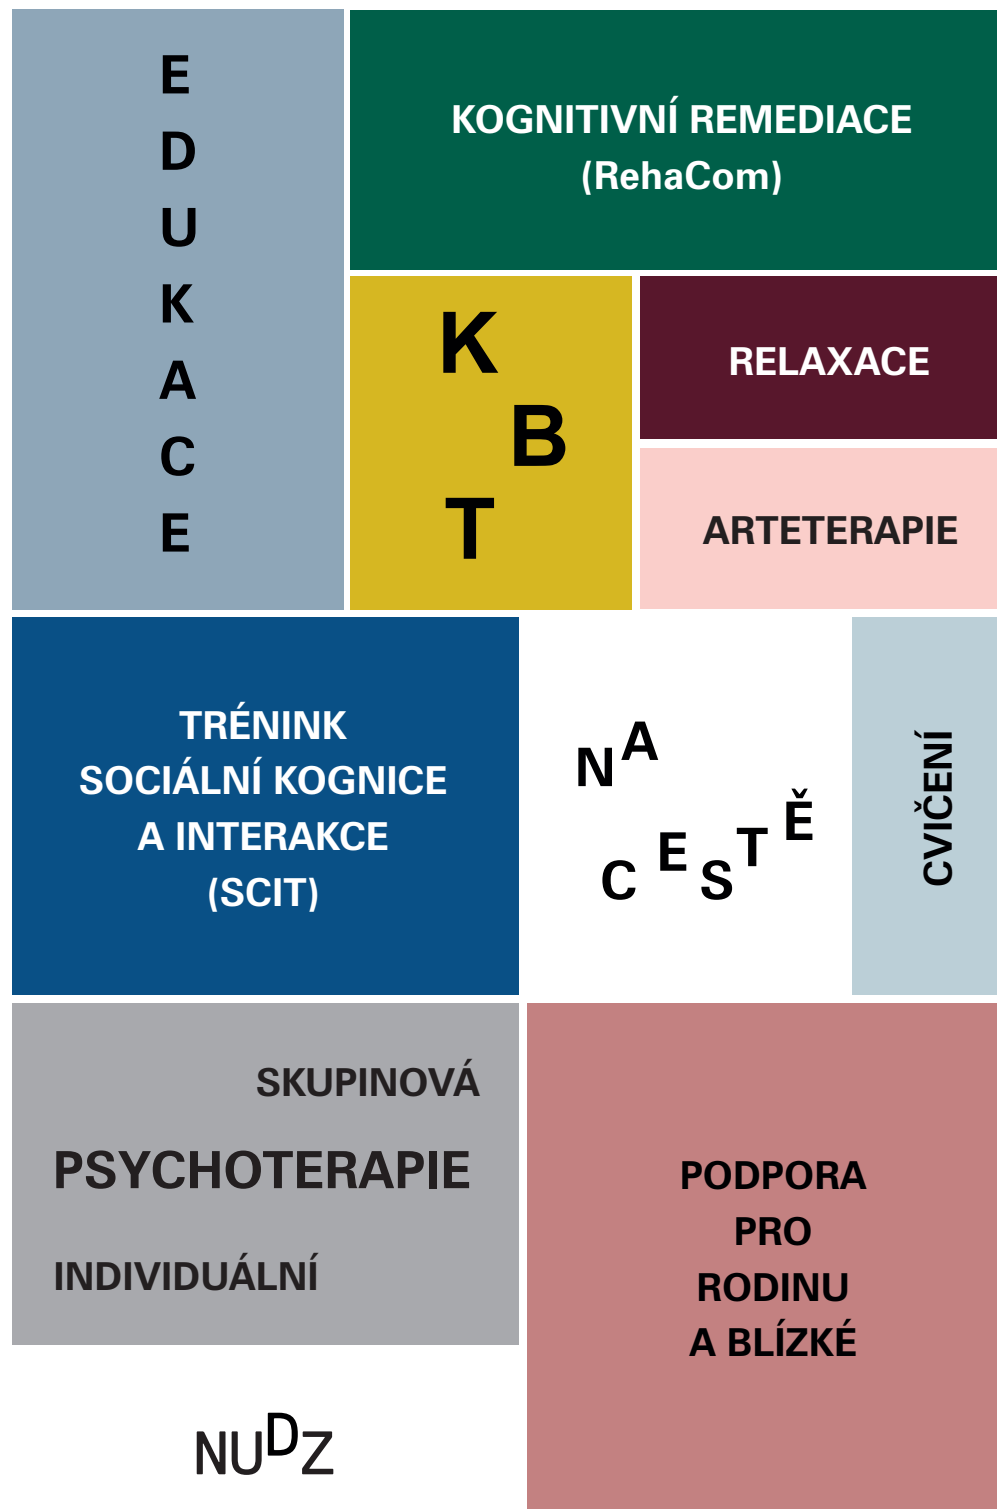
EDUKACE

KOGNITIVNÍ REMEDIACE
(RehaCom)

KBT

RELAXACE

ARTETERAPIE

TRÉNINK
SOCIÁLNÍ KOGNICE
A INTERAKCE
(SCIT)

NA CESTĚ

CVIČENÍ

SKUPINOVÁ
PSYCHOTERAPIE
INDIVIDUÁLNÍ

PODPORA
PRO
RODINU
A BLÍZKÉ

NUDZ